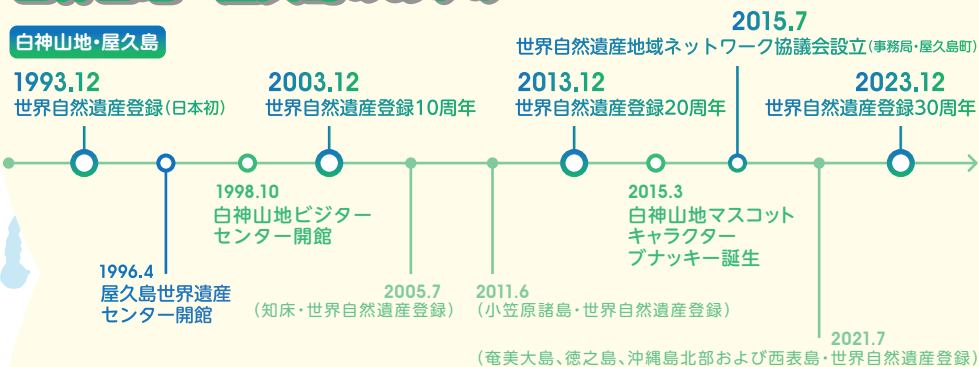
白神山地・屋久島

1993.12
世界自然遺産登録（日本初）

2003.12
世界自然遺産登録10周年

2013.12
世界自然遺産登録20周年

2015.7
世界自然遺産地域ネットワーク協議会設立（事務局・屋久島町）

2023.12
世界自然遺産登録30周年

1998.10
白神山地ビジターセンター開館

1996.4
屋久島世界遺産センター開館

2005.7
（知床・世界自然遺産登録）

2011.6
（小笠原諸島・世界自然遺産登録）

2015.3
白神山地マスコットキャラクターブナッキー誕生

2021.7
（奄美大島、徳之島、沖縄島北部および西表島・世界自然遺産登録）